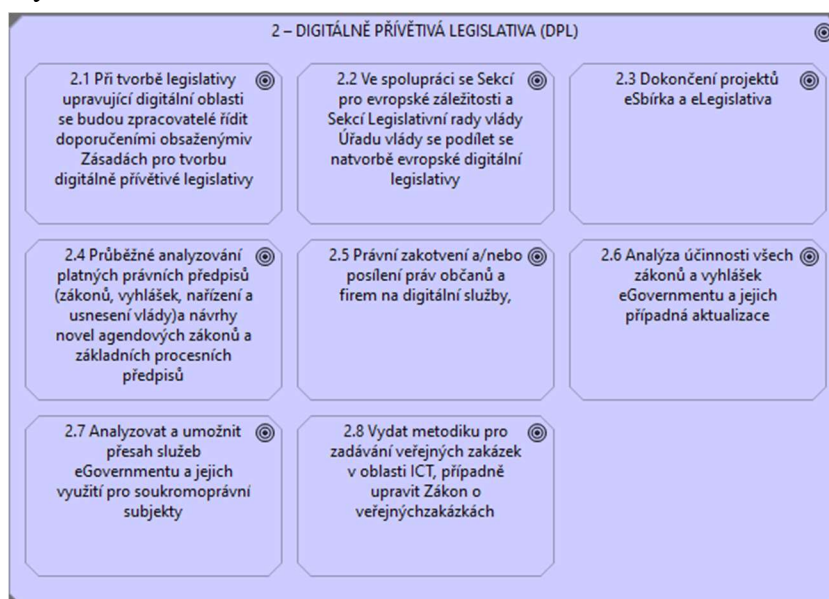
2 – DIGITÁLNĚ PŘÍVĚTIVÁ LEGISLATIVA (DPL)

2.1 Při tvorbě legislativy upravující digitální oblasti se budou zpracovatelé řídit doporučeními obsaženýmiv Zásadách pro tvorbu digitálně přívětivé legislativy

2.2 Ve spolupráci se Sekcí pro evropské záležitosti a Sekcí Legislativní rady vlády Úřadu vlády se podílet se natvorbě evropské digitální legislativy

2.3 Dokončení projektů eSbírka a eLegislativa

2.4 Průběžné analyzování platných právních předpisů (zákonů, vyhlášek, nařízení a usnesení vlády)a návrhy novel agendových zákonů a základních procesních předpisů

2.5 Právní zakotvení a/nebo posílení práv občanů a firem na digitální služby,

2.6 Analýza účinnosti všech zákonů a vyhlášek eGovernmentu a jejich případná aktualizace

2.7 Analyzovat a umožnit přesah služeb eGovernmentu a jejich využití pro soukromoprávní subjekty

2.8 Vydat metodiku pro zadávání veřejných zakázek v oblasti ICT, případně upravit Zákon o veřejnýchzakázkách